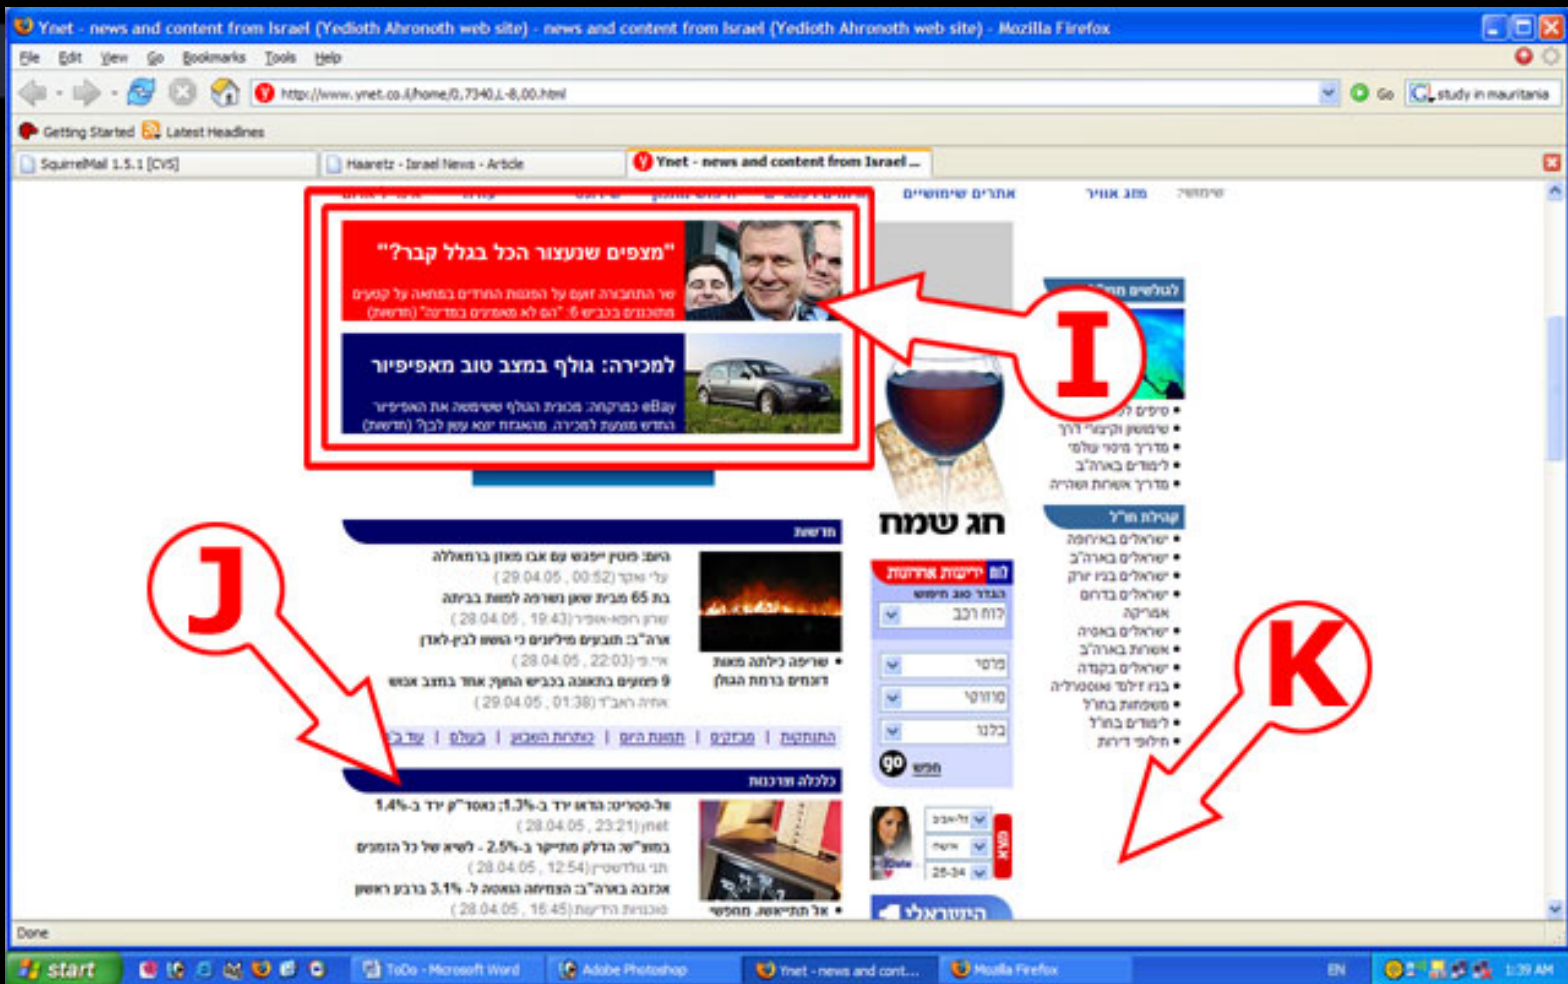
Ynet - news and content from Israel (Yedioth Ahronoth web site) - news and content from Israel (Yedioth Ahronoth web site) - Mozilla Firefox

File Edit View Go Bookmarks Tools Help

http://www.ynet.co.il/home/0,7340,L-8,00.html

Go

study in mauritania

Getting Started Latest Headlines

SquirrelMail 1.5.1 [CVS]

Haaretz - Israel News - Article

Ynet - news and content from Israel ...

אתרים שימושיים

מזג אוויר

"מצפים שנעצור הכל בגלל קבר?"

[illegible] (חדשות)

למכירה: גולף במצב טוב מאפיפיור

eBay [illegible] (חדשות)

I

חג שמח

חדשות

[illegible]

( 29.04.05 , 00:52)

בת 65 מבית שמש נשרפה למוות בביתה

( 28.04.05 , 19:43)

( 28.04.05 , 22:03)

9 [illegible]

( 29.04.05 , 01:38)

שריפה כילתה מאות דונמים ברמת הגולן

התחבורה | מבזקים | תמונת היום | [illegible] | בעולם | עוד

J

כלכלה וצרכנות

1.4%-ב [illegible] 1.3%-ב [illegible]

( 28.04.05 , 23:21)

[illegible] 2.5%- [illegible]

( 28.04.05 , 12:54)

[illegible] 3.1% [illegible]

( 28.04.05 , 15:45)

אל תתייאשו, מחפשי

לוח יד2

חפש

go

K

Done

start

ToDo - Microsoft Word

Adobe Photoshop

Ynet - news and cont...

Mozilla Firefox

EN

1:39 AM